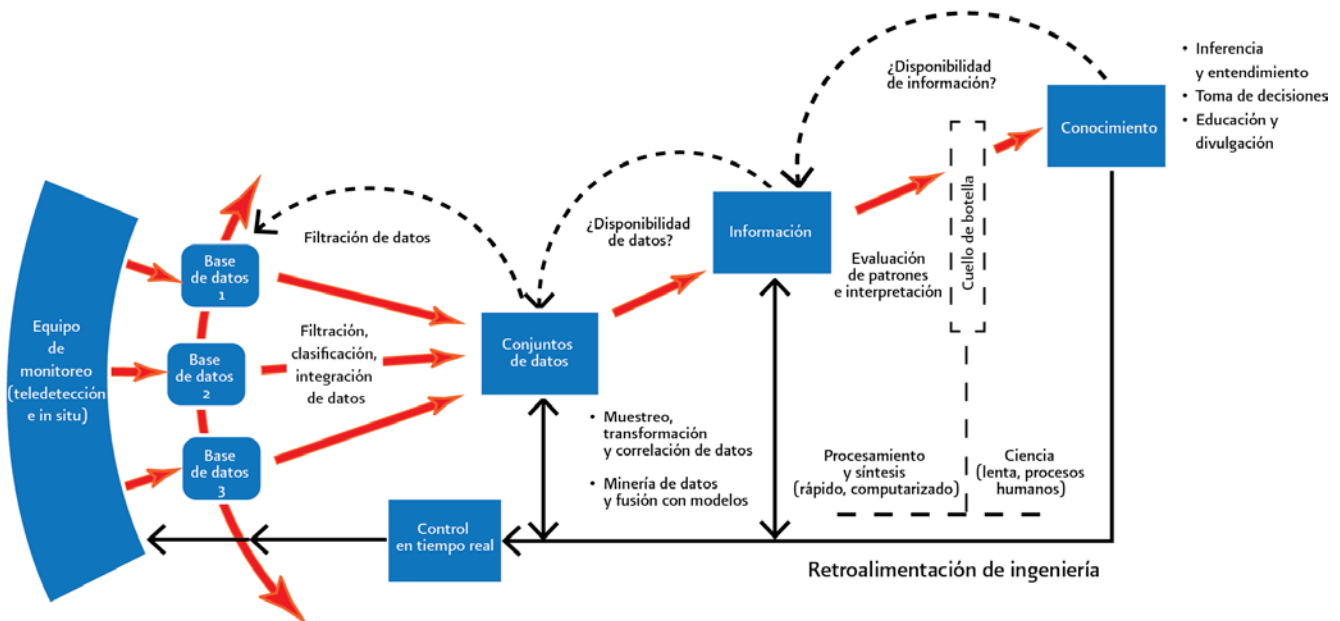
Equipo de monitoreo (teledetección e in situ)

Base de datos 1

Base de datos 2

Base de datos 3

Filtración de datos

Filtración, clasificación, integración de datos

Conjuntos de datos

¿Disponibilidad de datos?

Información

¿Disponibilidad de información?

Evaluación de patrones e interpretación

Cuello de botella

Conocimiento

• Inferencia y entendimiento
• Toma de decisiones
• Educación y divulgación

• Muestreo, transformación y correlación de datos
• Minería de datos y fusión con modelos

Procesamiento y síntesis (rápido, computarizado)

Ciencia (lenta, procesos humanos)

Control en tiempo real

Retroalimentación de ingeniería